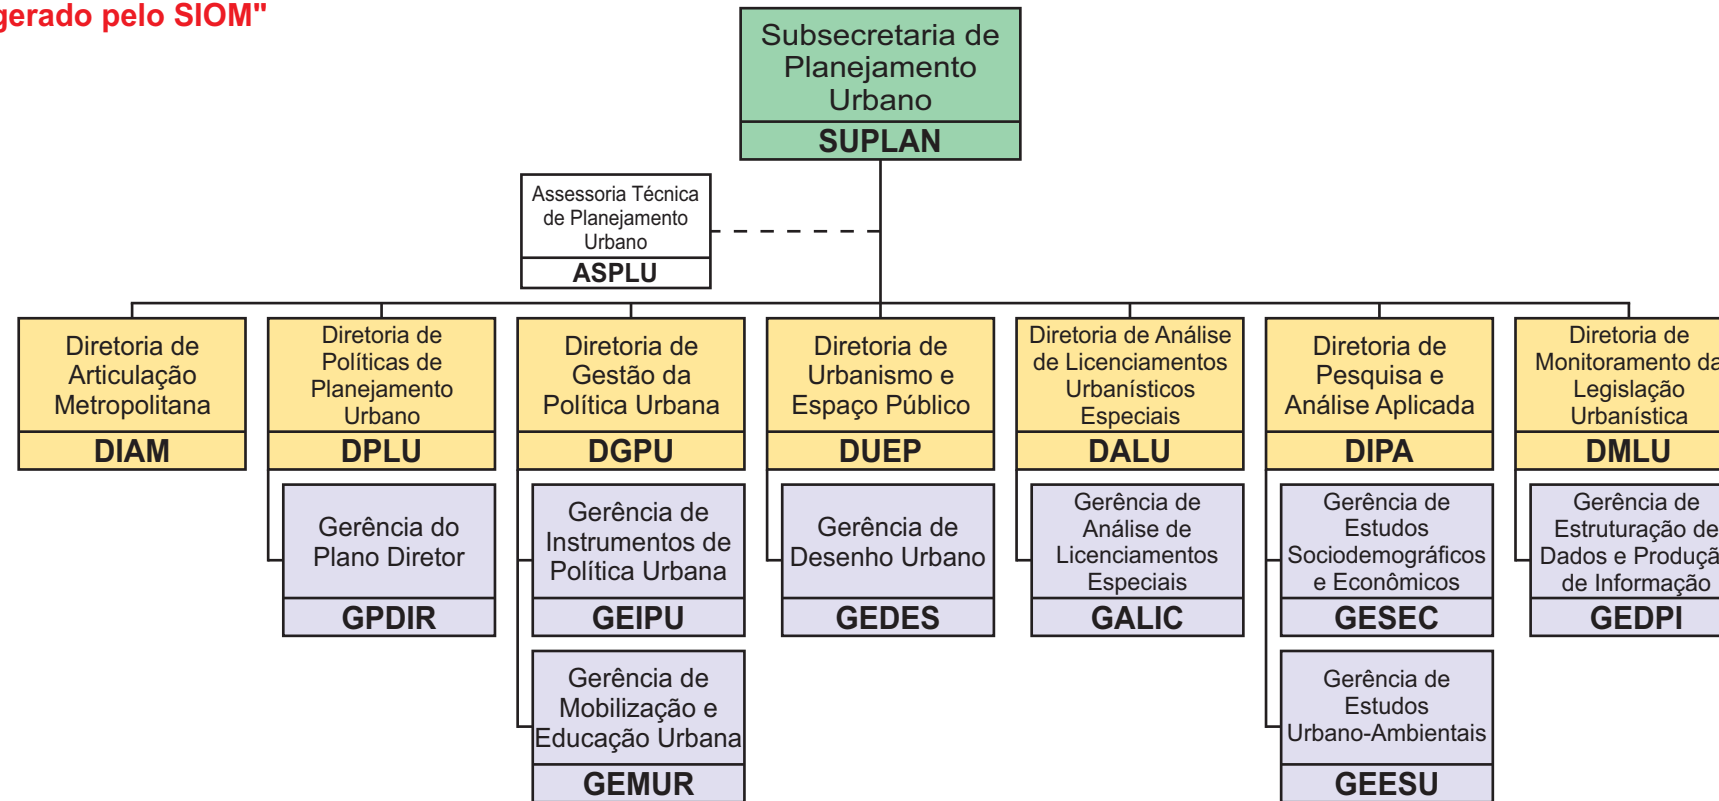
gerado pelo SIOM"

Subsecretaria de Planejamento Urbano
SUPLAN

Assessoria Técnica de Planejamento Urbano
ASPLU

Diretoria de Articulação Metropolitana
DIAM

Diretoria de Políticas de Planejamento Urbano
DPLU

Gerência do Plano Diretor
GPDIR

Diretoria de Gestão da Política Urbana
DGPU

Gerência de Instrumentos de Política Urbana
GEIPU

Gerência de Mobilização e Educação Urbana
GEMUR

Diretoria de Urbanismo e Espaço Público
DUEP

Gerência de Desenho Urbano
GEDES

Diretoria de Análise de Licenciamentos Urbanísticos Especiais
DALU

Gerência de Análise de Licenciamentos Especiais
GALIC

Diretoria de Pesquisa e Análise Aplicada
DIPA

Gerência de Estudos Sociodemográficos e Econômicos
GESEC

Gerência de Estudos Urbano-Ambientais
GEESU

Diretoria de Monitoramento da Legislação Urbanística
DMLU

Gerência de Estruturação de Dados e Produçã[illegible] de Informação
GEDPI